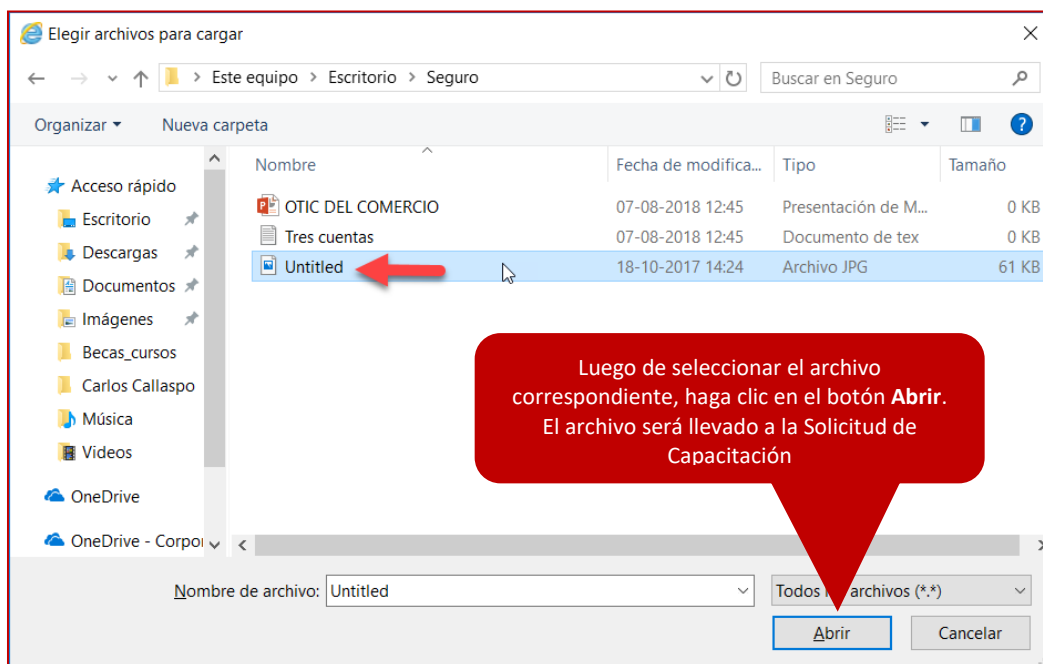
Elegir archivos para cargar

Este equipo > Escritorio > Seguro

Buscar en Seguro

Organizar ▾ Nueva carpeta

Acceso rápido
Escritorio
Descargas
Documentos
Imágenes
Becas_cursos
Carlos Callaspo
Música
Videos
OneDrive
OneDrive - Corpor

| Nombre | Fecha de modifica... | Tipo | Tamaño |
|---|---|---|---|
| OTIC DEL COMERCIO | 07-08-2018 12:45 | Presentación de M... | 0 KB |
| Tres cuentas | 07-08-2018 12:45 | Documento de tex | 0 KB |
| Untitled | 18-10-2017 14:24 | Archivo JPG | 61 KB |

Luego de seleccionar el archivo correspondiente, haga clic en el botón **Abrir**. El archivo será llevado a la Solicitud de Capacitación

Nombre de archivo: Untitled

Todos l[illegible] archivos (*.*)

Abrir Cancelar